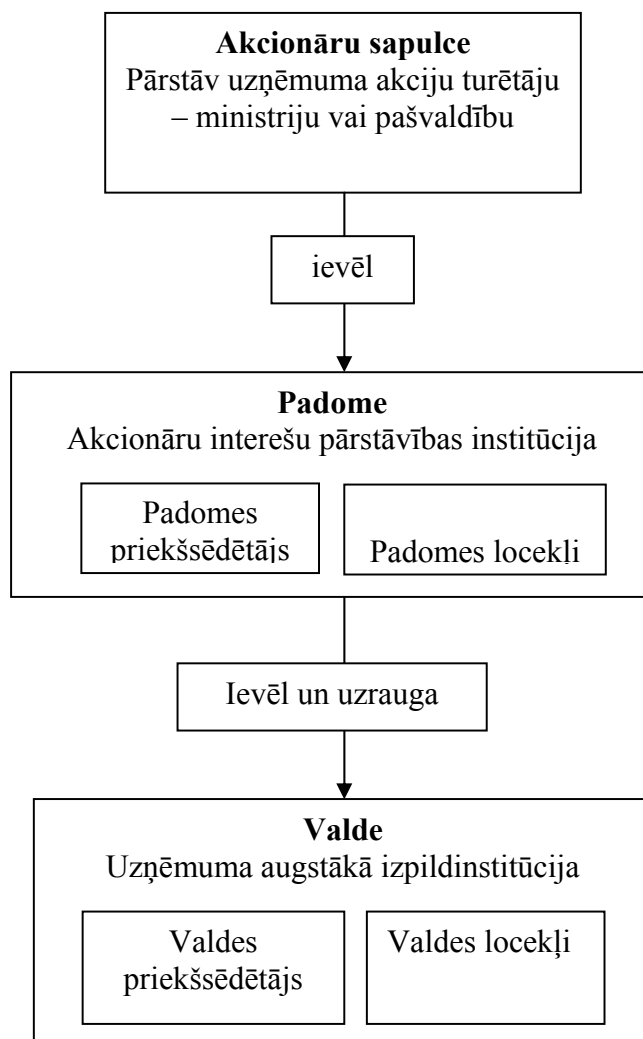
**Akcionāru sapulce**
Pārstāv uzņēmuma akciju turētāju – ministriju vai pašvaldību

ievēl

**Padome**
Akcionāru interešu pārstāvības institūcija

Padomes priekšsēdētājs

Padomes locekļi

Ievēl un uzrauga

**Valde**
Uzņēmuma augstākā izpildinstitūcija

Valdes priekšsēdētājs

Valdes locekļi